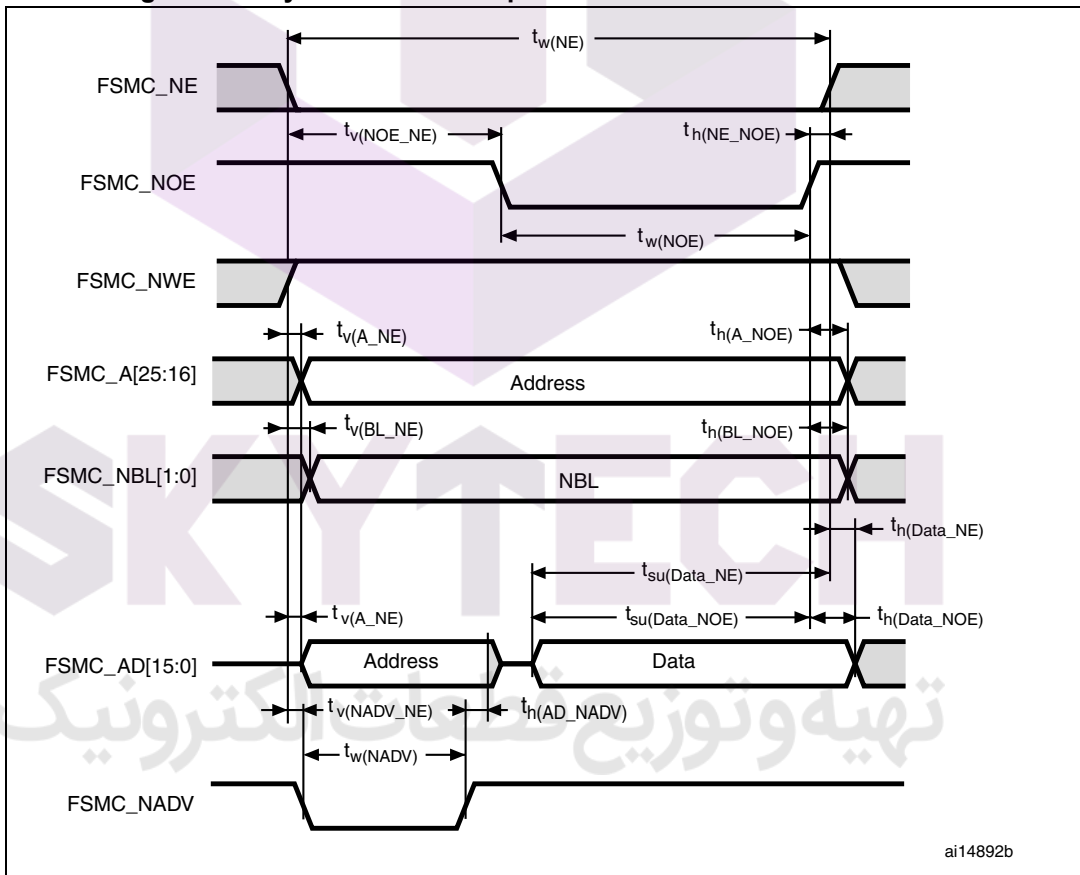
$t_{w(NE)}$

FSMC_NE

$t_{v(NOE\_NE)}$

$t_{h(NE\_NOE)}$

FSMC_NOE

$t_{w(NOE)}$

FSMC_NWE

$t_{v(A\_NE)}$

$t_{h(A\_NOE)}$

FSMC_A[25:16]

Address

$t_{v(BL\_NE)}$

$t_{h(BL\_NOE)}$

FSMC_NBL[1:0]

NBL

$t_{h(Data\_NE)}$

$t_{su(Data\_NE)}$

$t_{v(A\_NE)}$

$t_{su(Data\_NOE)}$

$t_{h(Data\_NOE)}$

FSMC_AD[15:0]

Address

Data

$t_{v(NADV\_NE)}$

$t_{h(AD\_NADV)}$

$t_{w(NADV)}$

FSMC_NADV

ai14892b

SKYTECH

تهیه وتوزیع قطعات الکترونیک